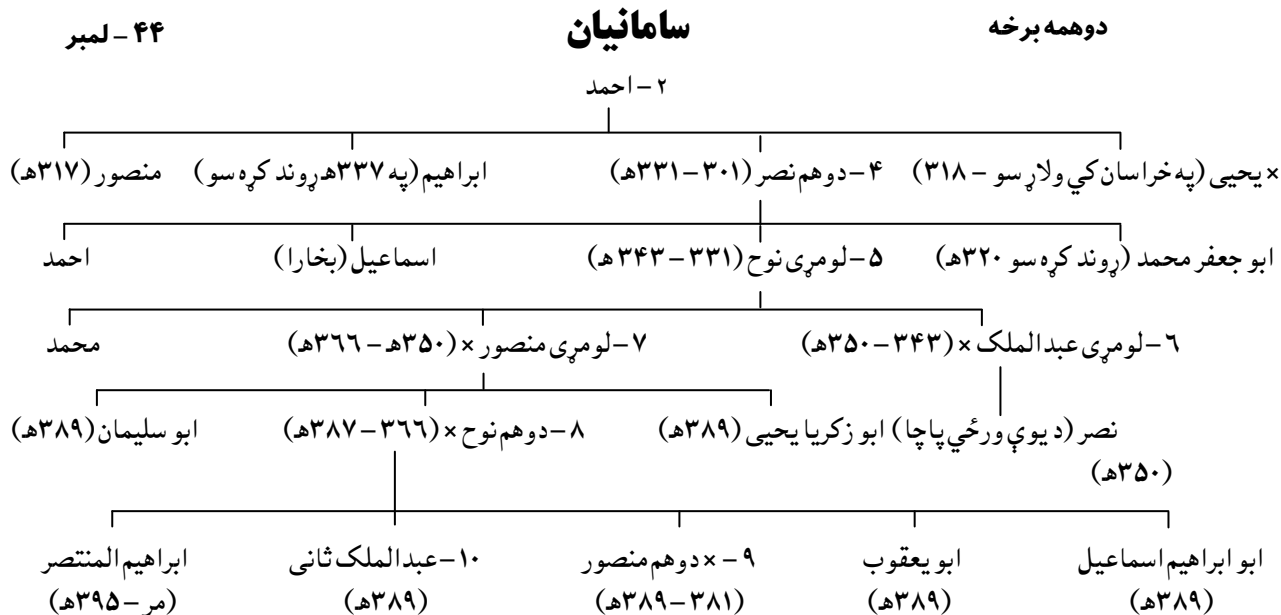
دوهمه برخه

سامانیان

۴۴ - لمبر

۲ - احمد

×یحیی (په خراسان کي ولاړ سو - ۳۱۸)

۴ - دوهم نصر (۳۰۱ - ۳۳۱هـ)

ابراهیم (په ۳۳۷هـ ړوند کړه سو)

منصور (۳۱۷هـ)

ابو جعفر محمد (ړوند کړه سو ۳۲۰هـ)

۵ - لومړی نوح (۳۳۱ - ۳۴۳ هـ)

اسماعیل (بخارا)

احمد

٦ - لومړی عبدالملک × (۳۴۳ - ۳۵۰هـ)

۷ - لومړی منصور × (۳۵۰هـ - ۳٦٦هـ)

محمد

نصر (د یوې ورځي پاچا) (۳۵۰هـ)

ابو زکریا یحیی (۳۸۹هـ)

۸ - دوهم نوح × (۳٦٦ - ۳۸۷هـ)

ابو سلیمان (۳۸۹هـ)

ابو ابراهیم اسماعیل (۳۸۹هـ)

ابو یعقوب (۳۸۹هـ)

۹ - ×دوهم منصور (۳۸۱ - ۳۸۹هـ)

۱۰ - عبدالملک ثانی (۳۸۹هـ)

ابراهیم المنتصر (مر - ۳۹۵هـ)